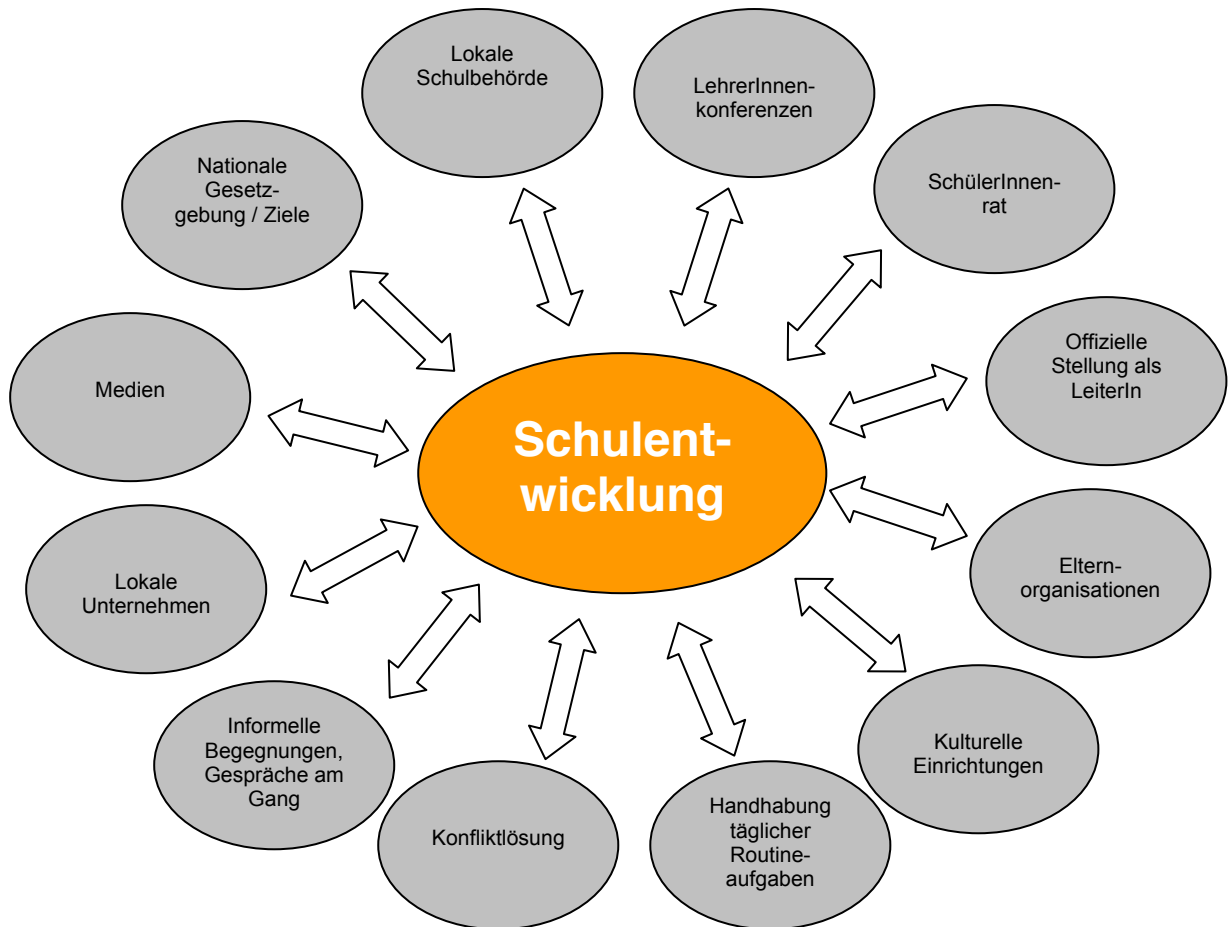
Lokale Schulbehörde

LehrerInnenkonferenzen

Nationale Gesetzgebung / Ziele

SchülerInnenrat

Offizielle Stellung als LeiterIn

Medien

Schulentwicklung

Lokale Unternehmen

Elternorganisationen

Kulturelle Einrichtungen

Informelle Begegnungen, Gespräche am Gang

Konfliktlösung

Handhabung täglicher Routineaufgaben